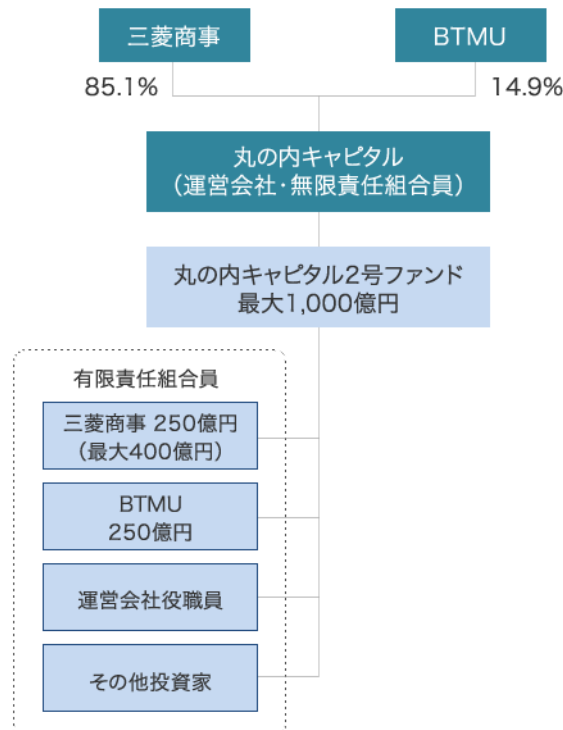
三菱商事

BTMU

85.1%

14.9%

丸の内キャピタル
（運営会社・無限責任組合員）

丸の内キャピタル2号ファンド
最大1,000億円

有限責任組合員

三菱商事 250億円
（最大400億円）

BTMU
250億円

運営会社役職員

その他投資家